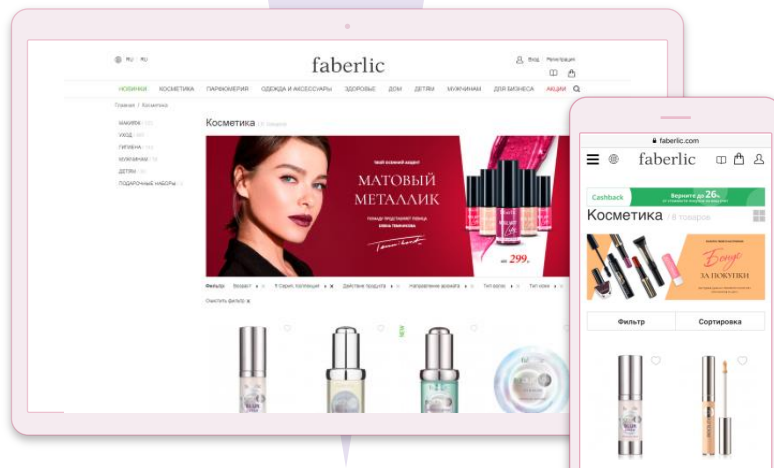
RU | RU

faberlic

Вход Регистрация

НОВИНКИ КОСМЕТИКА ПАРФЮМЕРИЯ ОДЕЖДА И АКСЕССУАРЫ ЗДОРОВЬЕ ДОМ ДЕТЯМ МУЖЧИНАМ ДЛЯ БИЗНЕСА АКЦИИ

Главная / Косметика

МАКИЯЖ
УХОД
ГИГИЕНА
МУЖЧИНАМ
ДЕТЯМ
ПОДАРОЧНЫЕ НАБОРЫ

Косметика

МАТОВЫЙ МЕТАЛЛИК

299

Фильтр Возраст Серия, коллекция Действие продукта Направление аромата Тип волос Тип кожи

Очистить фильтр

NEW

faberlic.com

faberlic

Cashback

Верните до 26%

Косметика | 8 товаров

Бонус за покупки

Фильтр

Сортировка